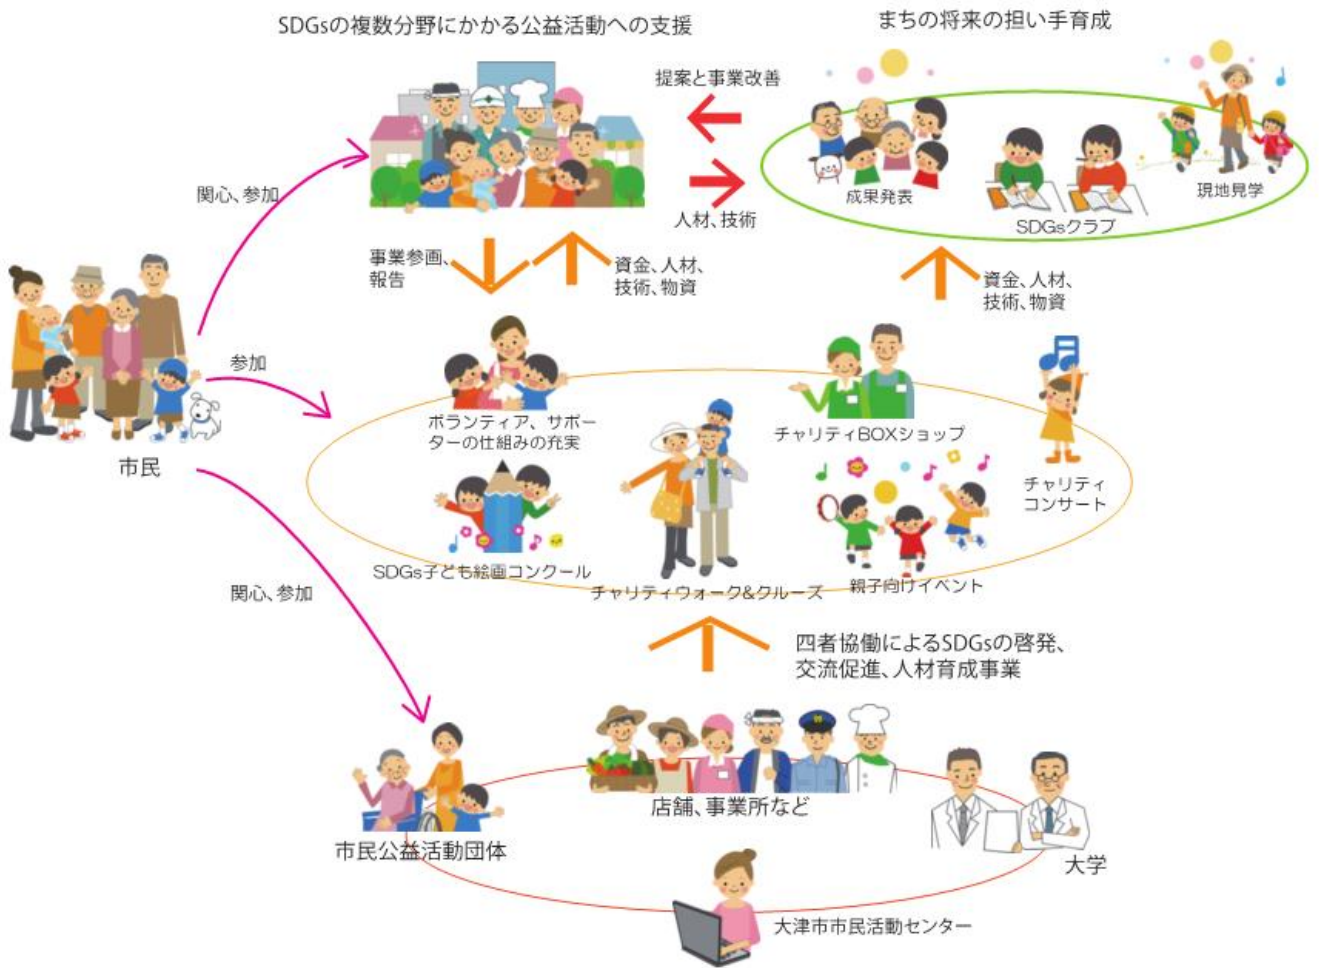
SDGsの複数分野にかかる公益活動への支援

まちの将来の担い手育成

提案と事業改善

人材、技術

成果発表

SDGsクラブ

現地見学

関心、参加

事業参画、報告

資金、人材、技術、物資

資金、人材、技術、物資

参加

市民

ボランティア、サポーターの仕組みの充実

チャリティBOXショップ

チャリティコンサート

SDGs子ども絵画コンクール

チャリティウォーク&クルーズ

親子向けイベント

関心、参加

四者協働によるSDGsの啓発、交流促進、人材育成事業

店舗、事業所など

市民公益活動団体

大学

大津市市民活動センター